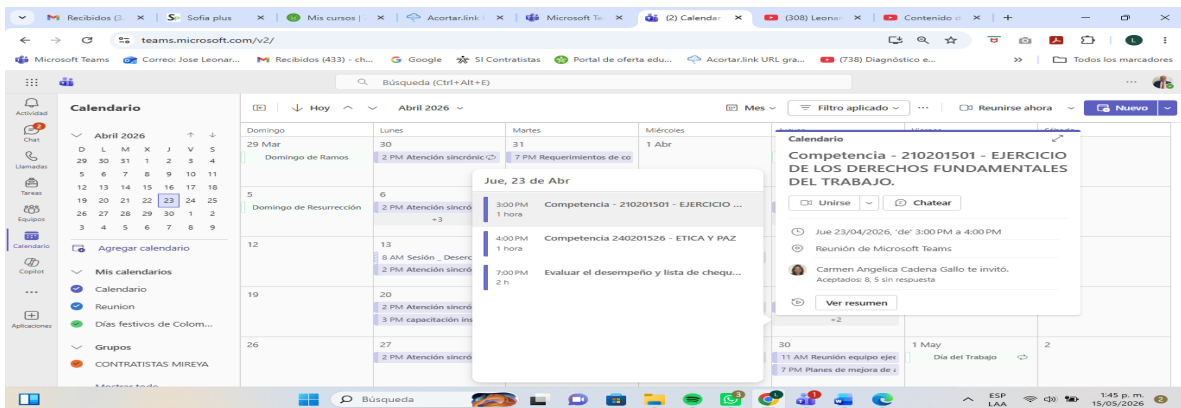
Recibidos (3 | Sofia plus | Mis cursos | Acortar.link | Microsoft Te | (2) Calendar | (308) Leona | Contenido d | +

teams.microsoft.com/v2/

Microsoft Teams | Correo: Jose Leonar... | Recibidos (433) - ch... | Google | SI Contratistas | Portal de oferta edu... | Acortar.link URL gra... | (738) Diagnóstico e... | Todos los marcadores

Búsqueda (Ctrl+Alt+E)

Actividad
Chat
Llamadas
Tareas
Equipos
Calendario
Copilot
Aplicaciones

Calendario

Abril 2026
D L M X J V S
29 30 31 1 2 3 4
5 6 7 8 9 10 11
12 13 14 15 16 17 18
19 20 21 22 23 24 25
26 27 28 29 30 1 2
3 4 5 6 7 8 9

Agregar calendario

Mis calendarios
Calendario
Reunion
Días festivos de Colom...

Grupos
CONTRATISTAS MIREYA

Mostrar todo

Hoy | Abril 2026 | Mes | Filtro aplicado | Reunirse ahora | Nuevo

| Domingo | Lunes | Martes | Miércoles |
|---|---|---|---|
| 29 Mar Domingo de Ramos | 30 2 PM Atención sincrónic | 31 7 PM Requerimientos de co | 1 Abr |
| 5 Domingo de Resurrección | 6 2 PM Atención sincró +3 | | |
| 12 | 13 8 AM Sesión _ Deserc 2 PM Atención sincró | | |
| 19 | 20 2 PM Atención sincró 3 PM capacitación ins | | |
| 26 | 27 2 PM Atención sincró | | |

30
11 AM Reunión equipo ejec
7 PM Planes de mejora de

1 May
Día del Trabajo

2

+2

Jue, 23 de Abr

3:00 PM 1 hora Competencia - 210201501 - EJERCICIO ...
4:00 PM 1 hora Competencia 240201526 - ETICA Y PAZ
7:00 PM 2 h Evaluar el desempeño y lista de cheque...

Calendario
Competencia - 210201501 - EJERCICIO DE LOS DERECHOS FUNDAMENTALES DEL TRABAJO.
Unirse | Chatear
Jue 23/04/2026, 'de' 3:00 PM a 4:00 PM
Reunión de Microsoft Teams
Carmen Angelica Cadena Gallo te invitó.
Aceptados: 8, 5 sin respuesta
Ver resumen

Búsqueda
ESP LAA
1:45 p. m. 15/05/2026